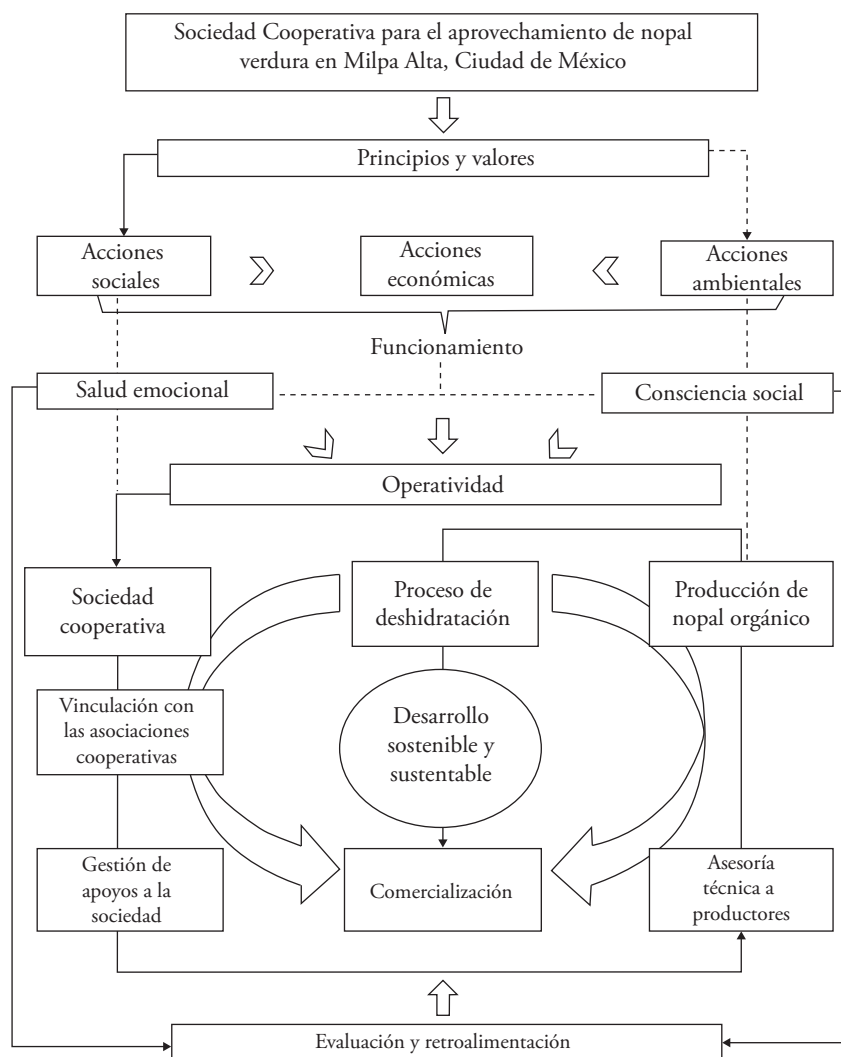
Sociedad Cooperativa para el aprovechamiento de nopal verdura en Milpa Alta, Ciudad de México

Principios y valores

Acciones sociales

Acciones económicas

Acciones ambientales

Funcionamiento

Salud emocional

Consciencia social

Operatividad

Sociedad cooperativa

Proceso de deshidratación

Producción de nopal orgánico

Vinculación con las asociaciones cooperativas

Desarrollo sostenible y sustentable

Gestión de apoyos a la sociedad

Comercialización

Asesoría técnica a productores

Evaluación y retroalimentación